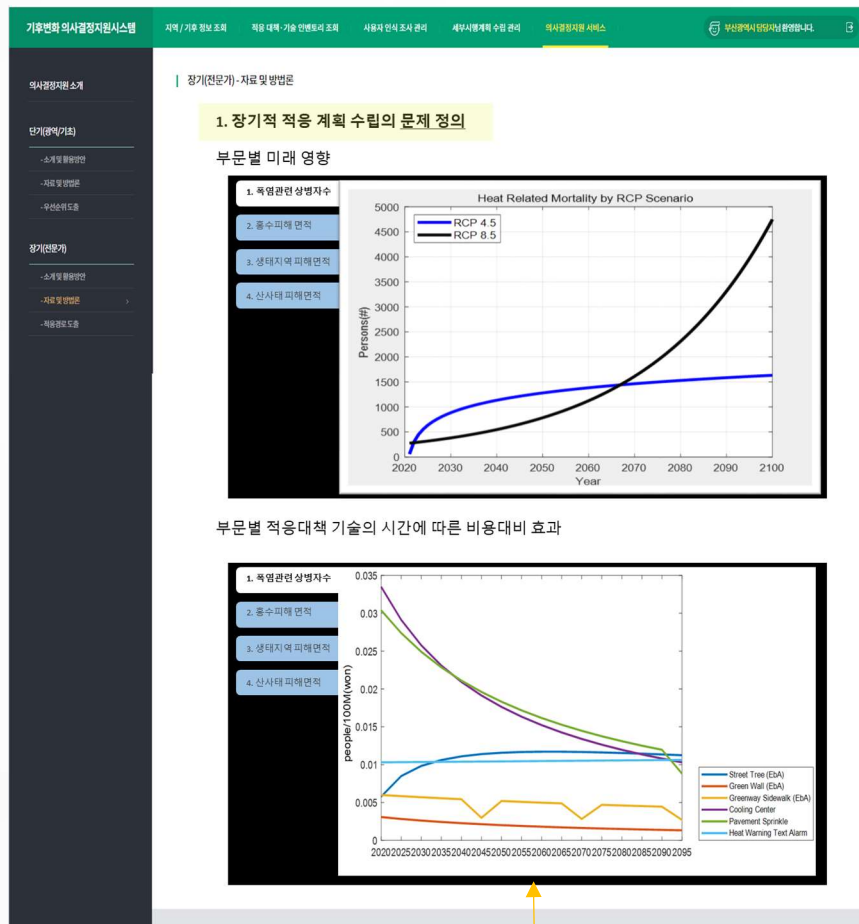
기후변화 의사결정지원시스템

지역 / 기후 정보 조회
적응 대책 · 기술 인벤토리 조회
사용자 인식 조사 관리
세부시행계획 수립 관리
의사결정지원 서비스

부산광역시 담당자님 환영합니다.

의사결정지원 소개

단기(광역/기초)

- 소개 및 활용방안
- 자료 및 방법론
- 우선순위 도출

장기(전문가)

- 소개 및 활용방안
- 자료 및 방법론
- 적응경로 도출

장기(전문가) - 자료 및 방법론

1. 장기적 적응 계획 수립의 문제 정의

부문별 미래 영향

1. 폭염관련 상병자수
2. 홍수피해 면적
3. 생태지역 피해면적
4. 산사태 피해면적

Heat Related Mortality by RCP Scenario

RCP 4.5
RCP 8.5

Persons(#)

0
500
1000
1500
2000
2500
3000
3500
4000
4500
5000

2020 2030 2040 2050 2060 2070 2080 2090 2100

Year

부문별 적응대책 기술의 시간에 따른 비용대비 효과

1. 폭염관련 상병자수
2. 홍수피해 면적
3. 생태지역 피해면적
4. 산사태 피해면적

people/100M(won)

0
0.005
0.01
0.015
0.02
0.025
0.03
0.035

2020 2025 2030 2035 2040 2045 2050 2055 2060 2065 2070 2075 2080 2085 2090 2095

Street Tree (EbA)
Green Wall (EbA)
Greenway Sidewalk (EbA)
Cooling Center
Pavement Sprinkle
Heat Warning Text Alarm